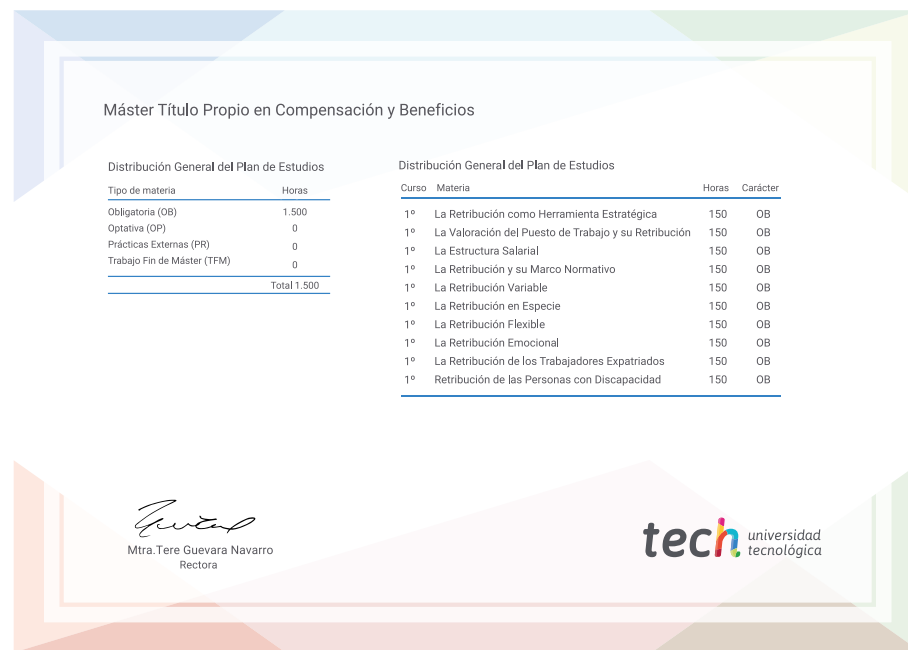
Máster Título Propio en Compensación y Beneficios

Distribución General del Plan de Estudios

| Tipo de materia | Horas |
|---|---|
| Obligatoria (OB) | 1.500 |
| Optativa (OP) | 0 |
| Prácticas Externas (PR) | 0 |
| Trabajo Fin de Máster (TFM) | 0 |
| | Total 1.500 |

Distribución General del Plan de Estudios

| Curso | Materia | Horas | Carácter |
|---|---|---|---|
| 1º | La Retribución como Herramienta Estratégica | 150 | OB |
| 1º | La Valoración del Puesto de Trabajo y su Retribución | 150 | OB |
| 1º | La Estructura Salarial | 150 | OB |
| 1º | La Retribución y su Marco Normativo | 150 | OB |
| 1º | La Retribución Variable | 150 | OB |
| 1º | La Retribución en Especie | 150 | OB |
| 1º | La Retribución Flexible | 150 | OB |
| 1º | La Retribución Emocional | 150 | OB |
| 1º | La Retribución de los Trabajadores Expatriados | 150 | OB |
| 1º | Retribución de las Personas con Discapacidad | 150 | OB |

Mtra.Tere Guevara Navarro
Rectora

tech universidad tecnológica